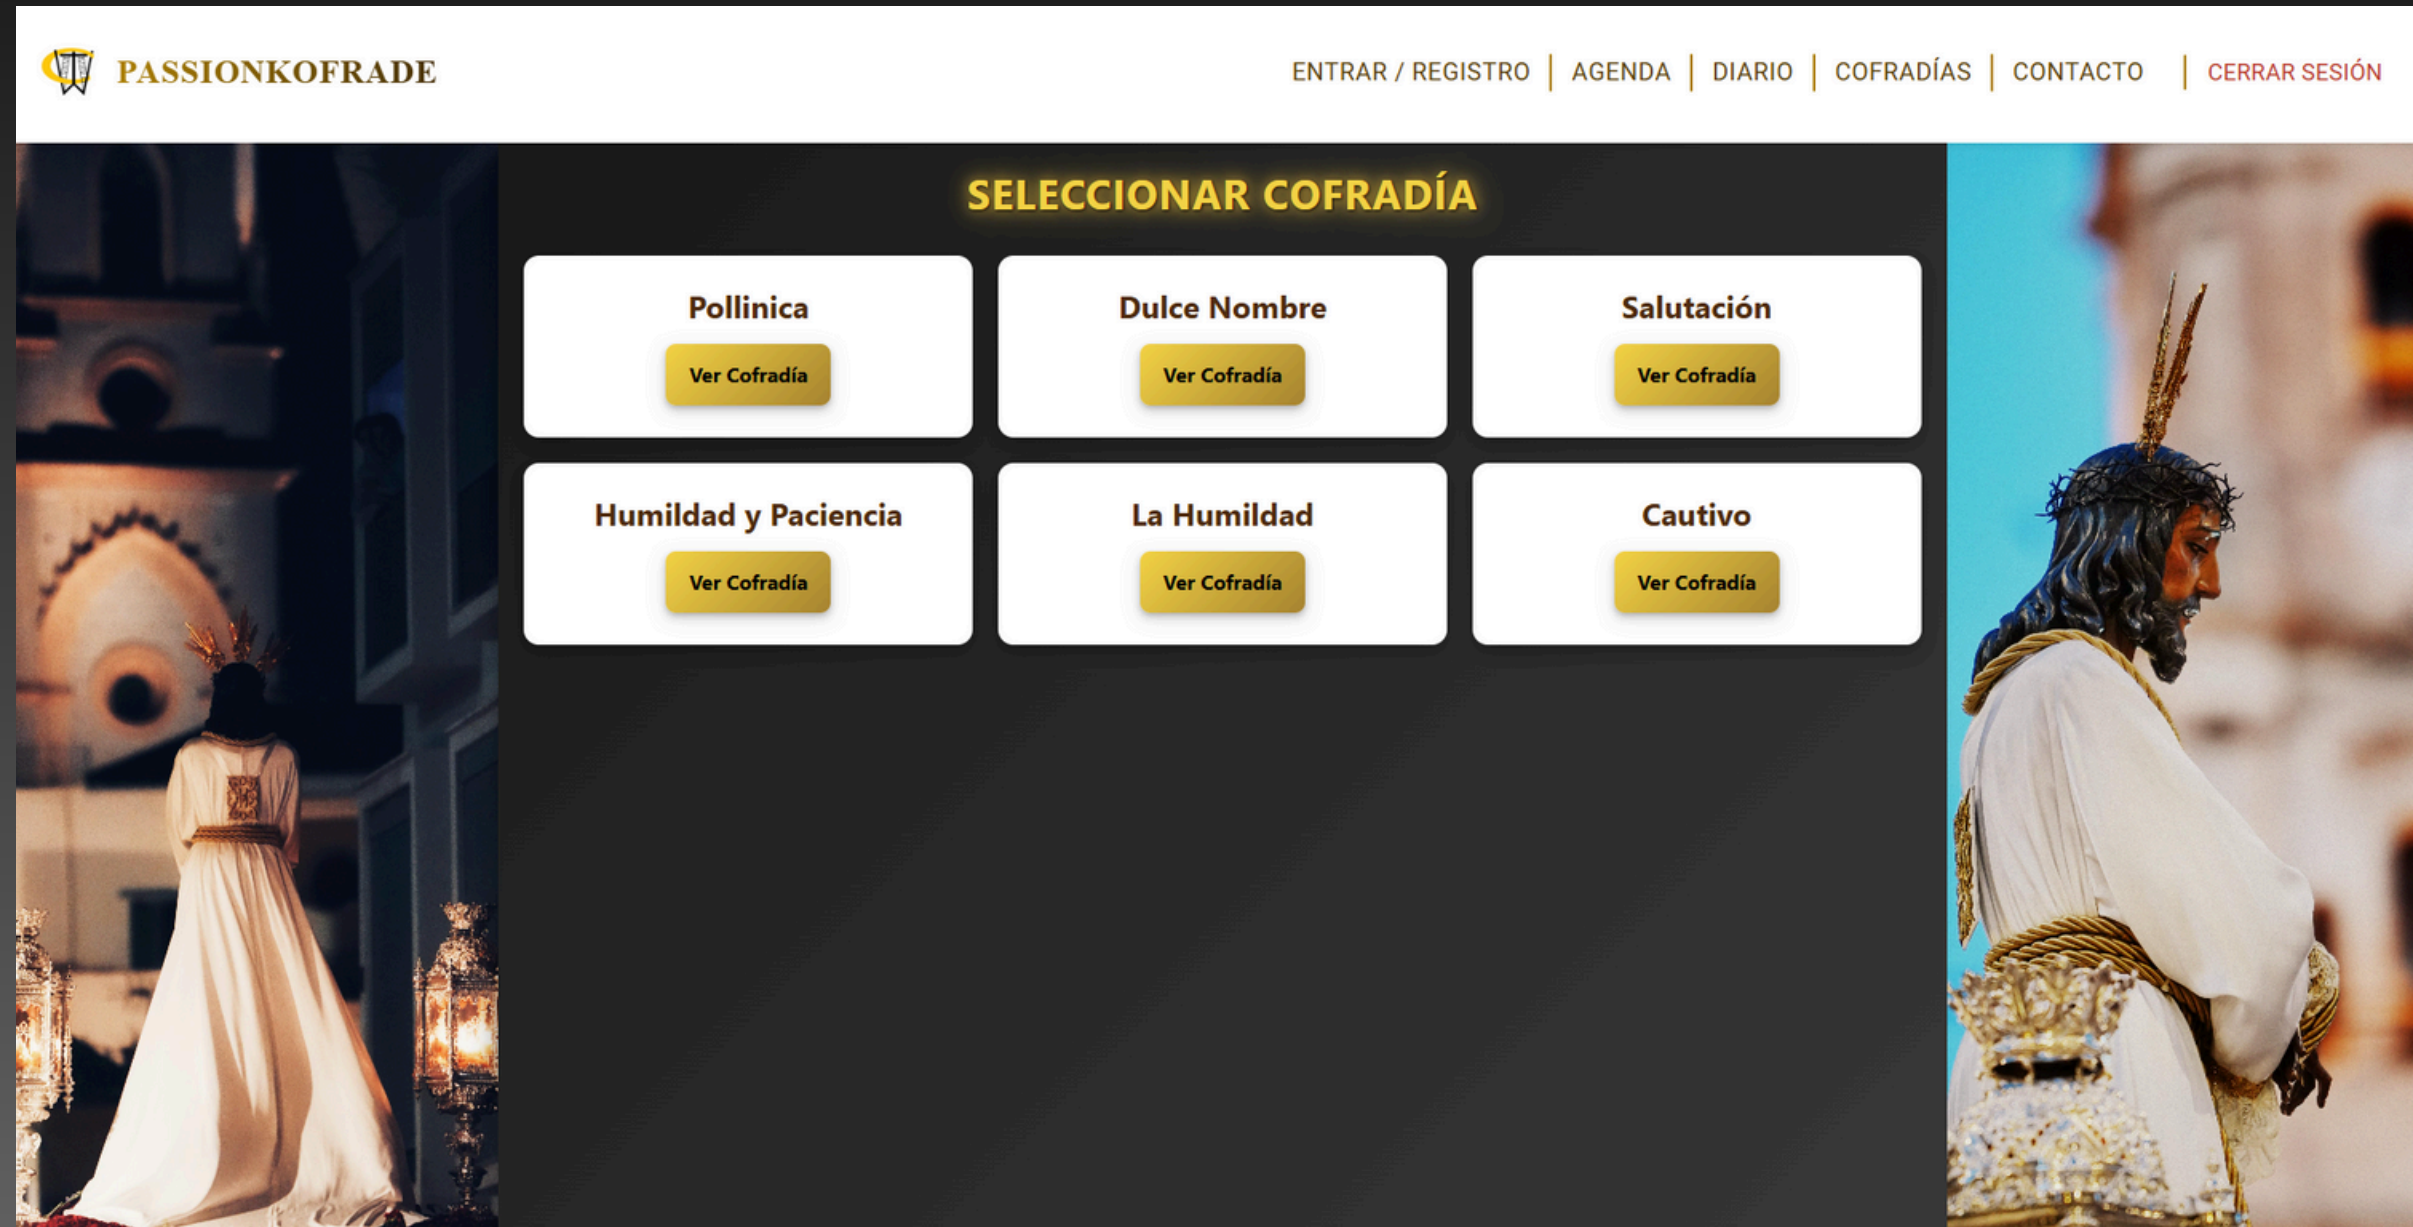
PASSIONKOFRADE

ENTRAR / REGISTRO | AGENDA | DIARIO | COFRADÍAS | CONTACTO | CERRAR SESIÓN

SELECCIONAR COFRADÍA

Pollinica
Ver Cofradía

Dulce Nombre
Ver Cofradía

Salutación
Ver Cofradía

Humildad y Paciencia
Ver Cofradía

La Humildad
Ver Cofradía

Cautivo
Ver Cofradía